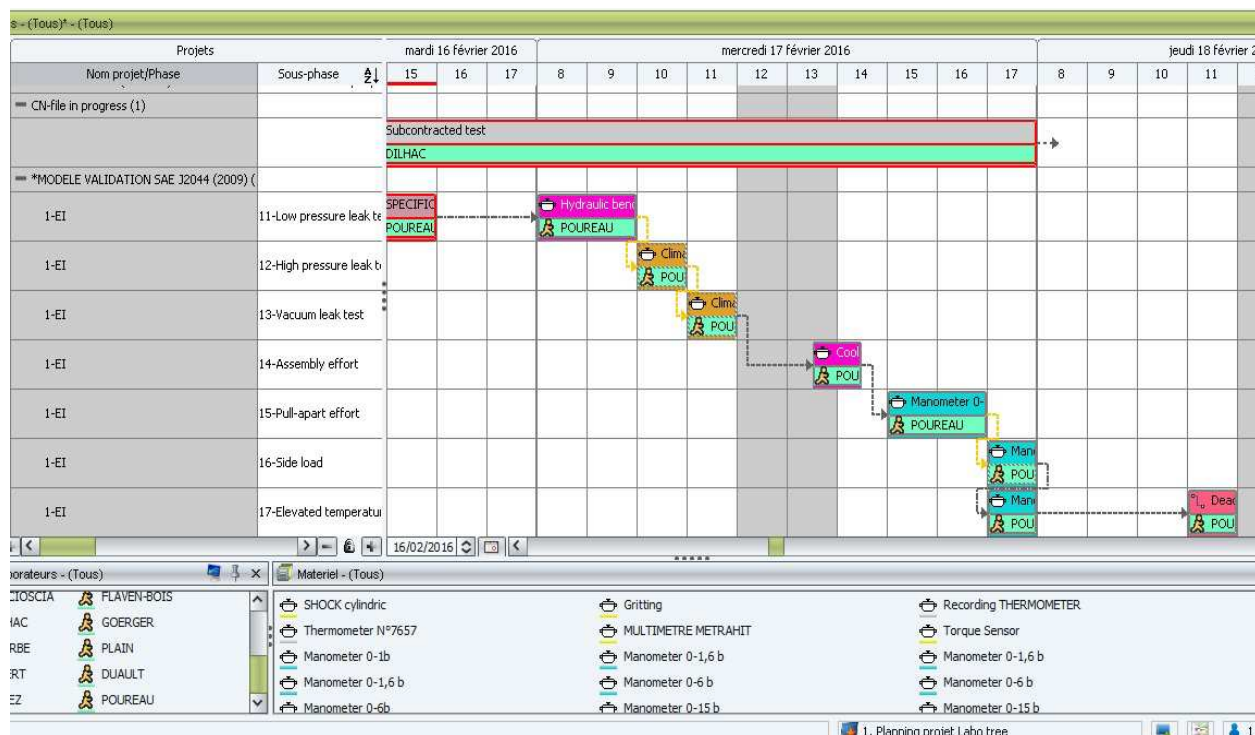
s - (Tous)* - (Tous)

| Projets | | mardi 16 février 2016 | | | mercredi 17 février 2016 | | | | | | | | | | jeudi 18 février 2 | | | |
|---|---|---|---|---|---|---|---|---|---|---|---|---|---|---|---|---|---|---|
| Nom projet/Phase | Sous-phase | 15 | 16 | 17 | 8 | 9 | 10 | 11 | 12 | 13 | 14 | 15 | 16 | 17 | 8 | 9 | 10 | 11 |

— CN-file in progress (1)

Subcontracted test
DILHAC

— *MODELE VALIDATION SAE J2044 (2009) (

| 1-EI | 11-Low pressure leak te | SPECIFIC POUREAU | Hydraulic benc POUREAU |
| 1-EI | 12-High pressure leak te | Clim POU |
| 1-EI | 13-Vacuum leak test | Clim POU |
| 1-EI | 14-Assembly effort | Cool POU |
| 1-EI | 15-Pull-apart effort | Manometer 0- POUREAU |
| 1-EI | 16-Side load | Man POU |
| 1-EI | 17-Elevated temperatur | Man POU | Dead POU |

16/02/2016

orateurs - (Tous)
CIOSCIA FLAVEN-BOIS
AC GOERGER
RBE PLAIN
RT DUAULT
EZ POUREAU

Materiel - (Tous)
SHOCK cylindric
Thermometer N°7657
Manometer 0-1b
Manometer 0-1,6 b
Manometer 0-6b
Gritting
MULTIMETRE METRAHIT
Manometer 0-1,6 b
Manometer 0-6 b
Manometer 0-15 b
Recording THERMOMETER
Torque Sensor
Manometer 0-1,6 b
Manometer 0-6 b
Manometer 0-15 b

1. Planning projet Labo tree